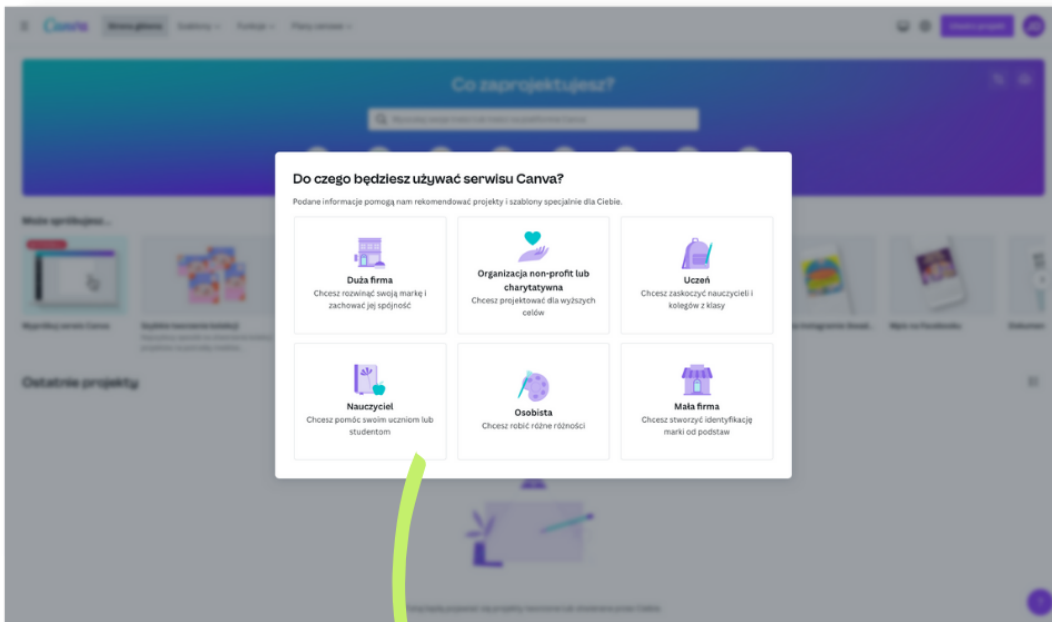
Canva

Co zaprojektujesz?

Do czego będziesz używać serwisu Canva?

Podane informacje pomogą nam rekomendować projekty i szablony specjalnie dla Ciebie.

Duża firma
Chcesz rozwinąć swoją markę i zachować jej spójność

Organizacja non-profit lub charytatywna
Chcesz projektować dla wyższych celów

Uczeń
Chcesz zaskoczyć nauczycieli i kolegów z klasy

Nauczyciel
Chcesz pomóc swoim uczniom lub studentom

Osobista
Chcesz robić różne różności

Mała firma
Chcesz stworzyć identyfikację marki od podstaw

Ostatnie projekty